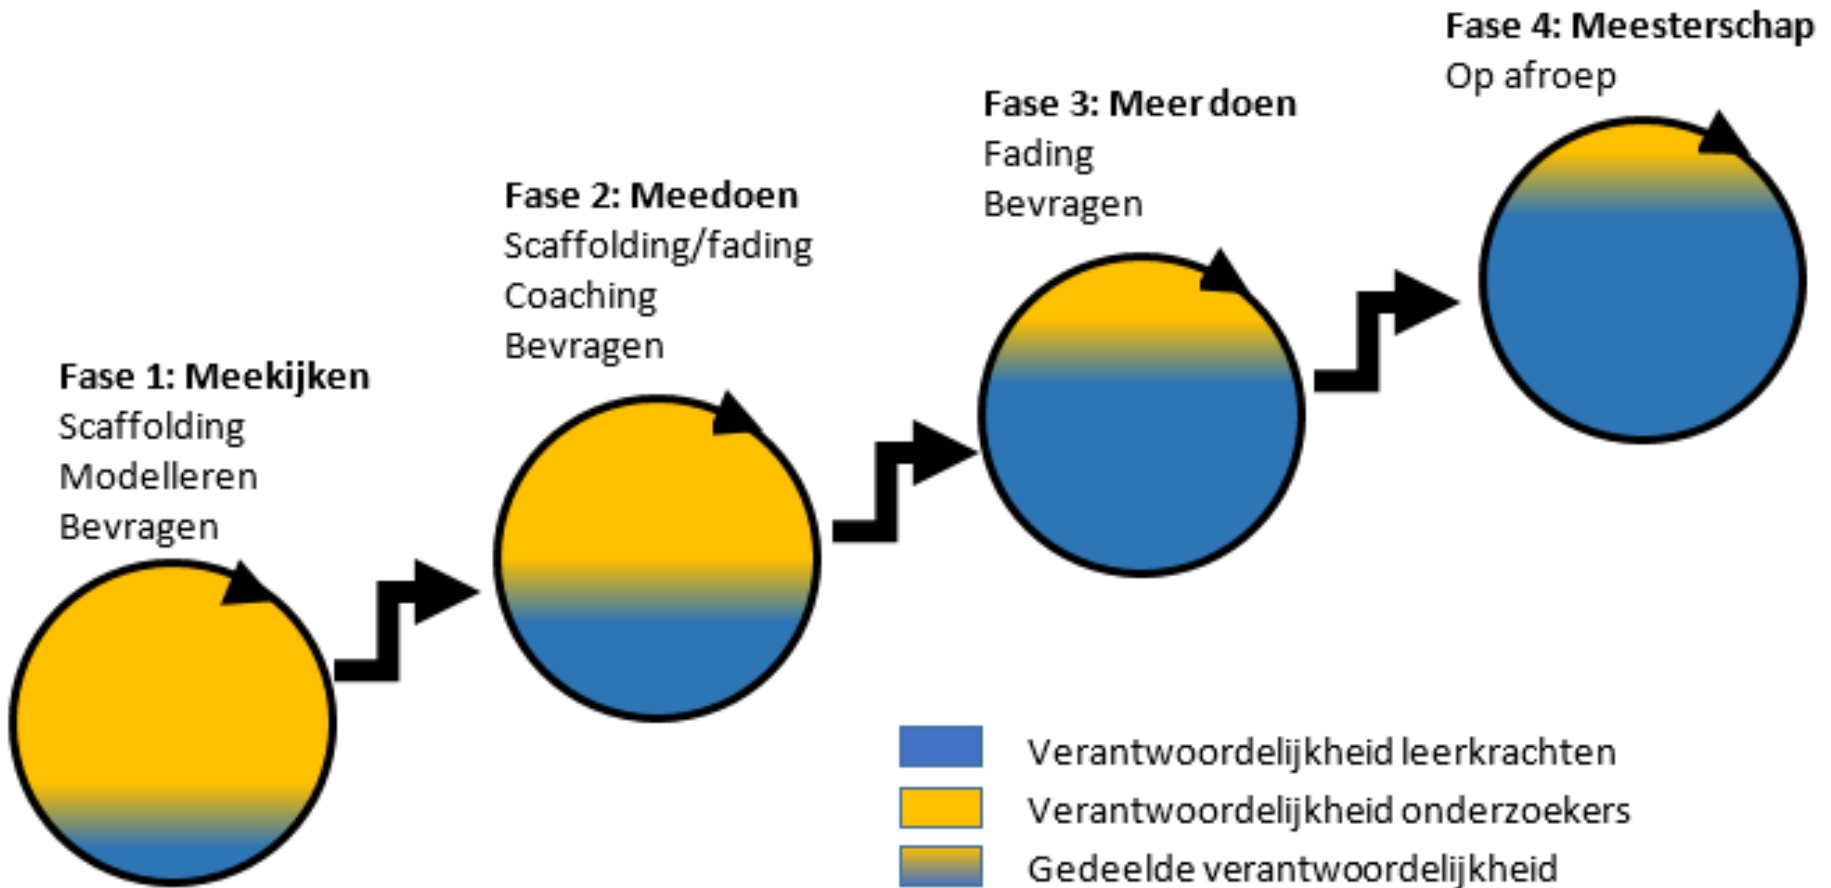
Fase 4: Meesterschap
Op afroep

Fase 3: Meer doen
Fading
Bevragen

Fase 2: Meedoen
Scaffolding/fading
Coaching
Bevragen

Fase 1: Meekijken
Scaffolding
Modelleren
Bevragen

Verantwoordelijkheid leerkrachten
Verantwoordelijkheid onderzoekers
Gedeelde verantwoordelijkheid